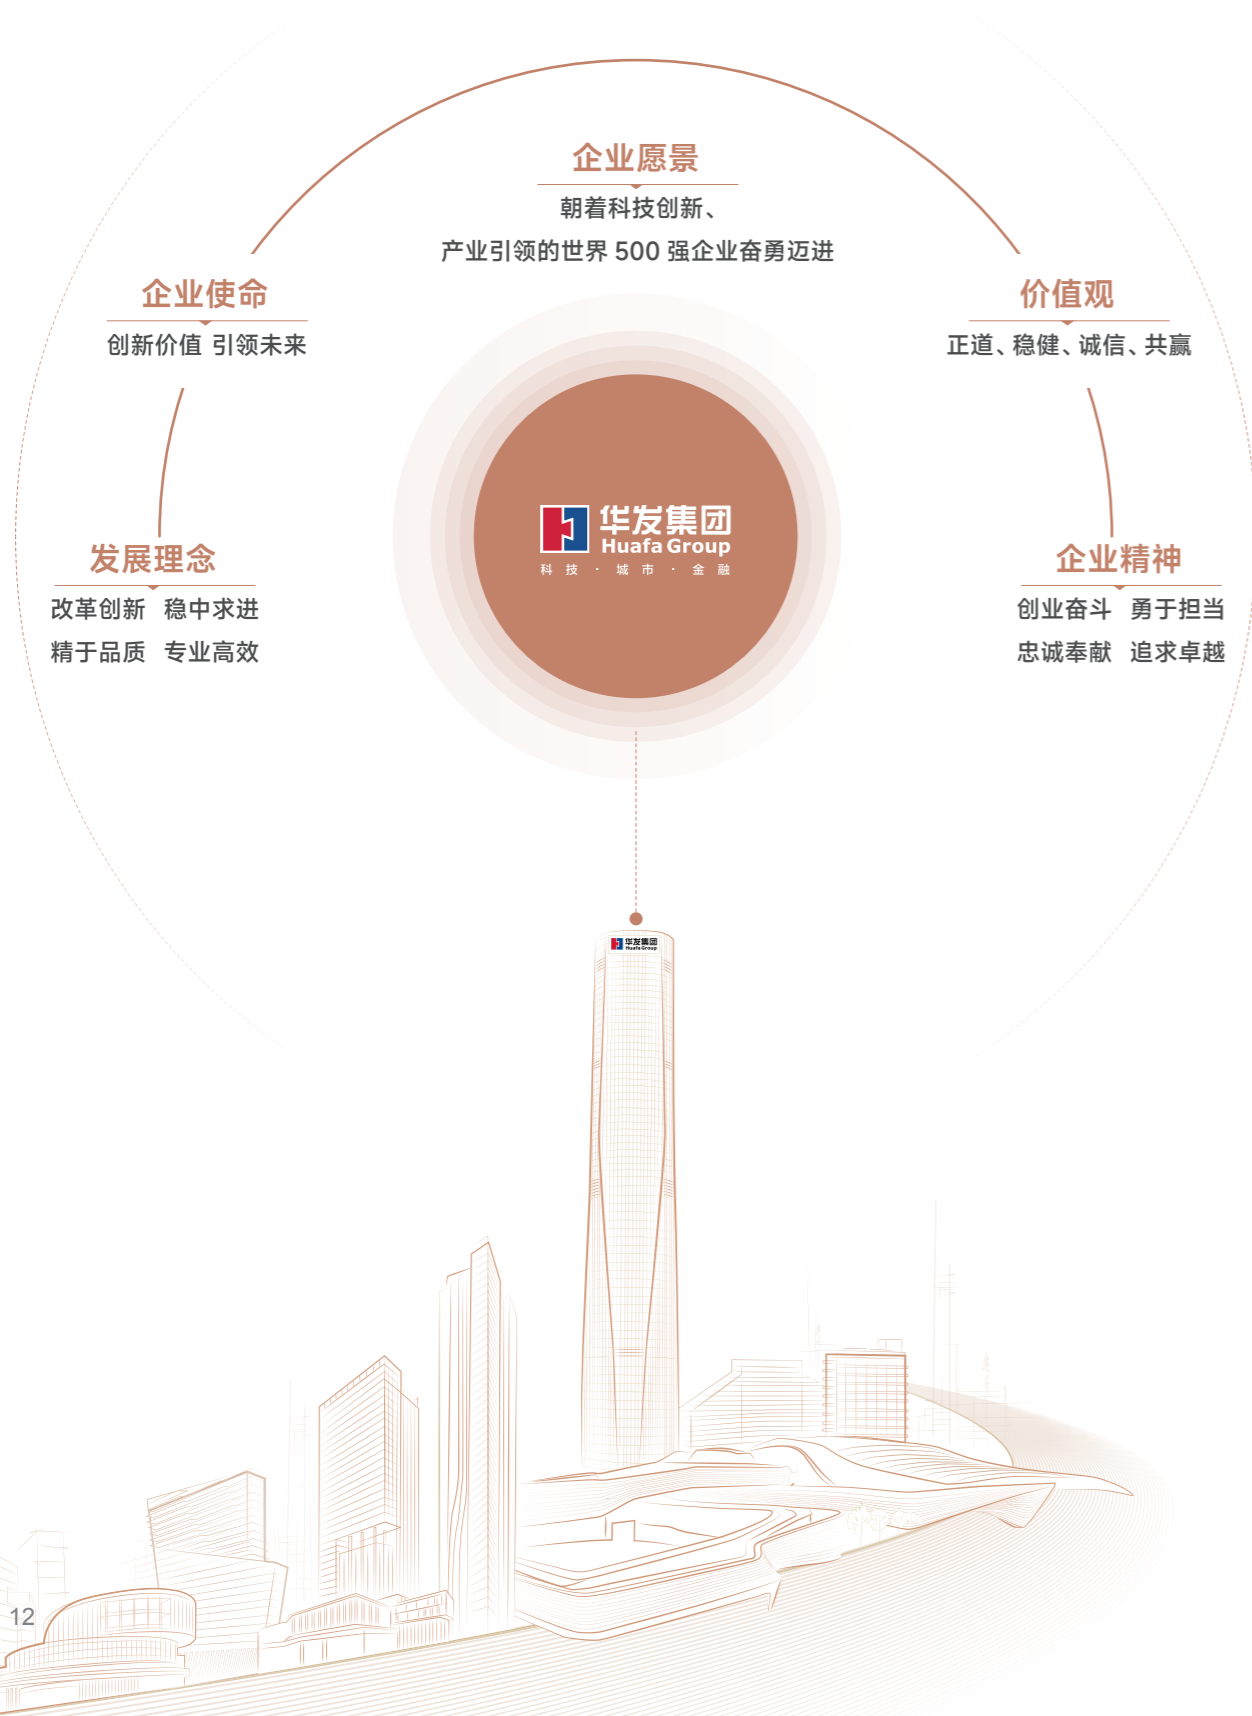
企业愿景

朝着科技创新、
产业引领的世界 500 强企业奋勇迈进

企业使命

创新价值 引领未来

价值观

正道、稳健、诚信、共赢

华发集团
Huafa Group
科 技 · 城 市 · 金 融

发展理念

改革创新 稳中求进
精于品质 专业高效

企业精神

创业奋斗 勇于担当
忠诚奉献 追求卓越

华发集团
Huafa Group

12